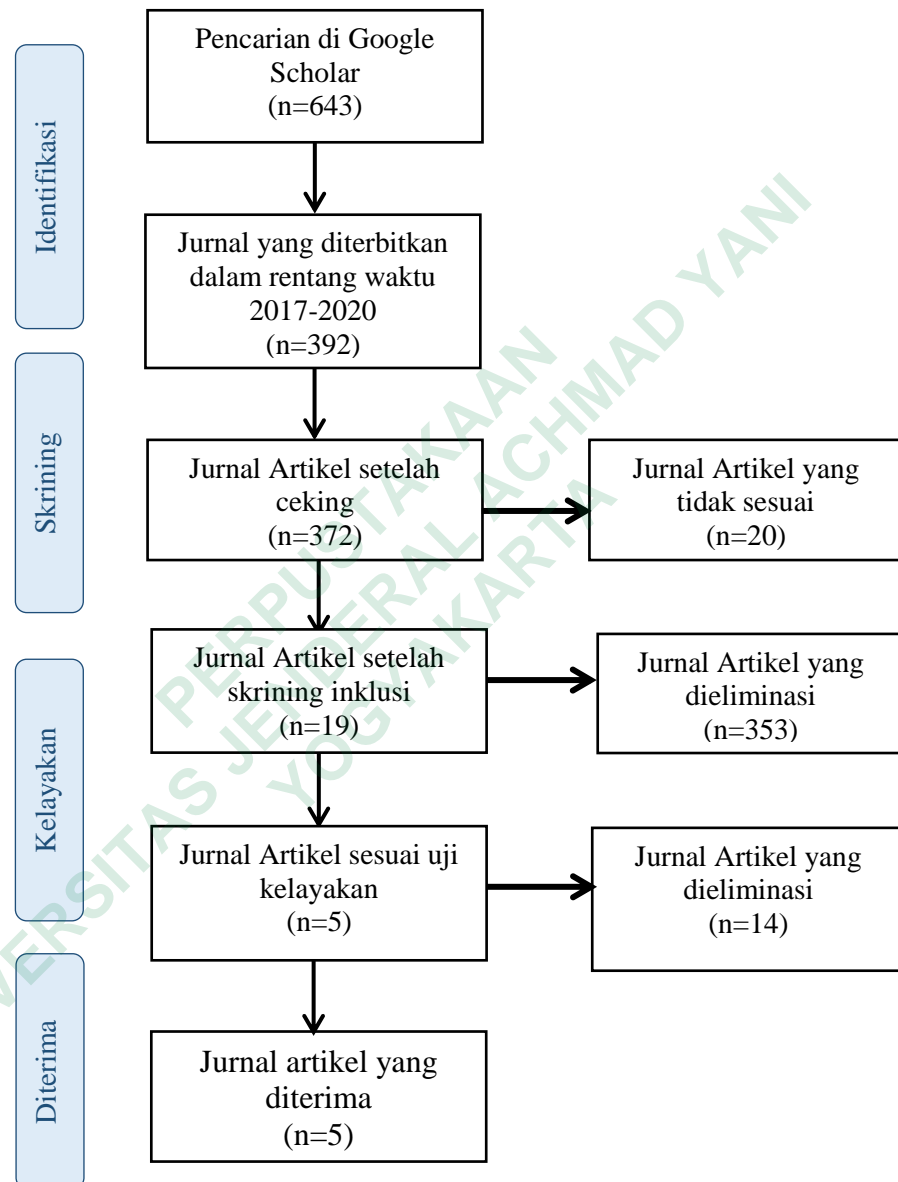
Identifikasi

Pencarian di Google Scholar
(n=643)

Jurnal yang diterbitkan dalam rentang waktu 2017-2020
(n=392)

Skrining

Jurnal Artikel setelah ceking
(n=372)

Jurnal Artikel yang tidak sesuai
(n=20)

Kelayakan

Jurnal Artikel setelah skrining inklusi
(n=19)

Jurnal Artikel yang dieliminasi
(n=353)

Jurnal Artikel sesuai uji kelayakan
(n=5)

Jurnal Artikel yang dieliminasi
(n=14)

Diterima

Jurnal artikel yang diterima
(n=5)

PERPUSTAKAAN
UNIVERSITAS JENDERAL ACHMAD YANI
YOGYAKARTA